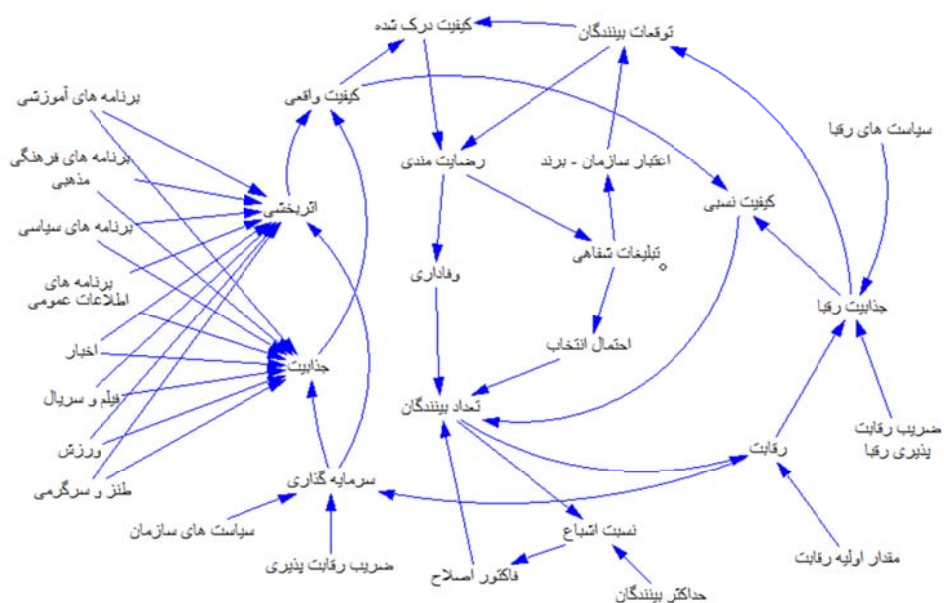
کیفیت درک شده
توقعات بینندگان
برنامه های آموزشی
کیفیت واقعی
سیاست های رقبا
برنامه های فرهنگی مذهبی
رضایتمندی
اعتبار سازمان - برند
اثربخشی
کیفیت نسبی
برنامه های سیاسی
تبلیغات شفاهی
وفاداری
برنامه های اطلاعات عمومی
جذابیت رقبا
احتمال انتخاب
اخبار
جذابیت
فیلم و سریال
تعداد بینندگان
ضریب رقابت پذیری رقبا
ورزش
رقابت
طنز و سرگرمی
سرمایه گذاری
نسبت اشباع
سیاست های سازمان
مقدار اولیه رقابت
ضریب رقابت پذیری
فاکتور اصلاح
حداکثر بینندگان